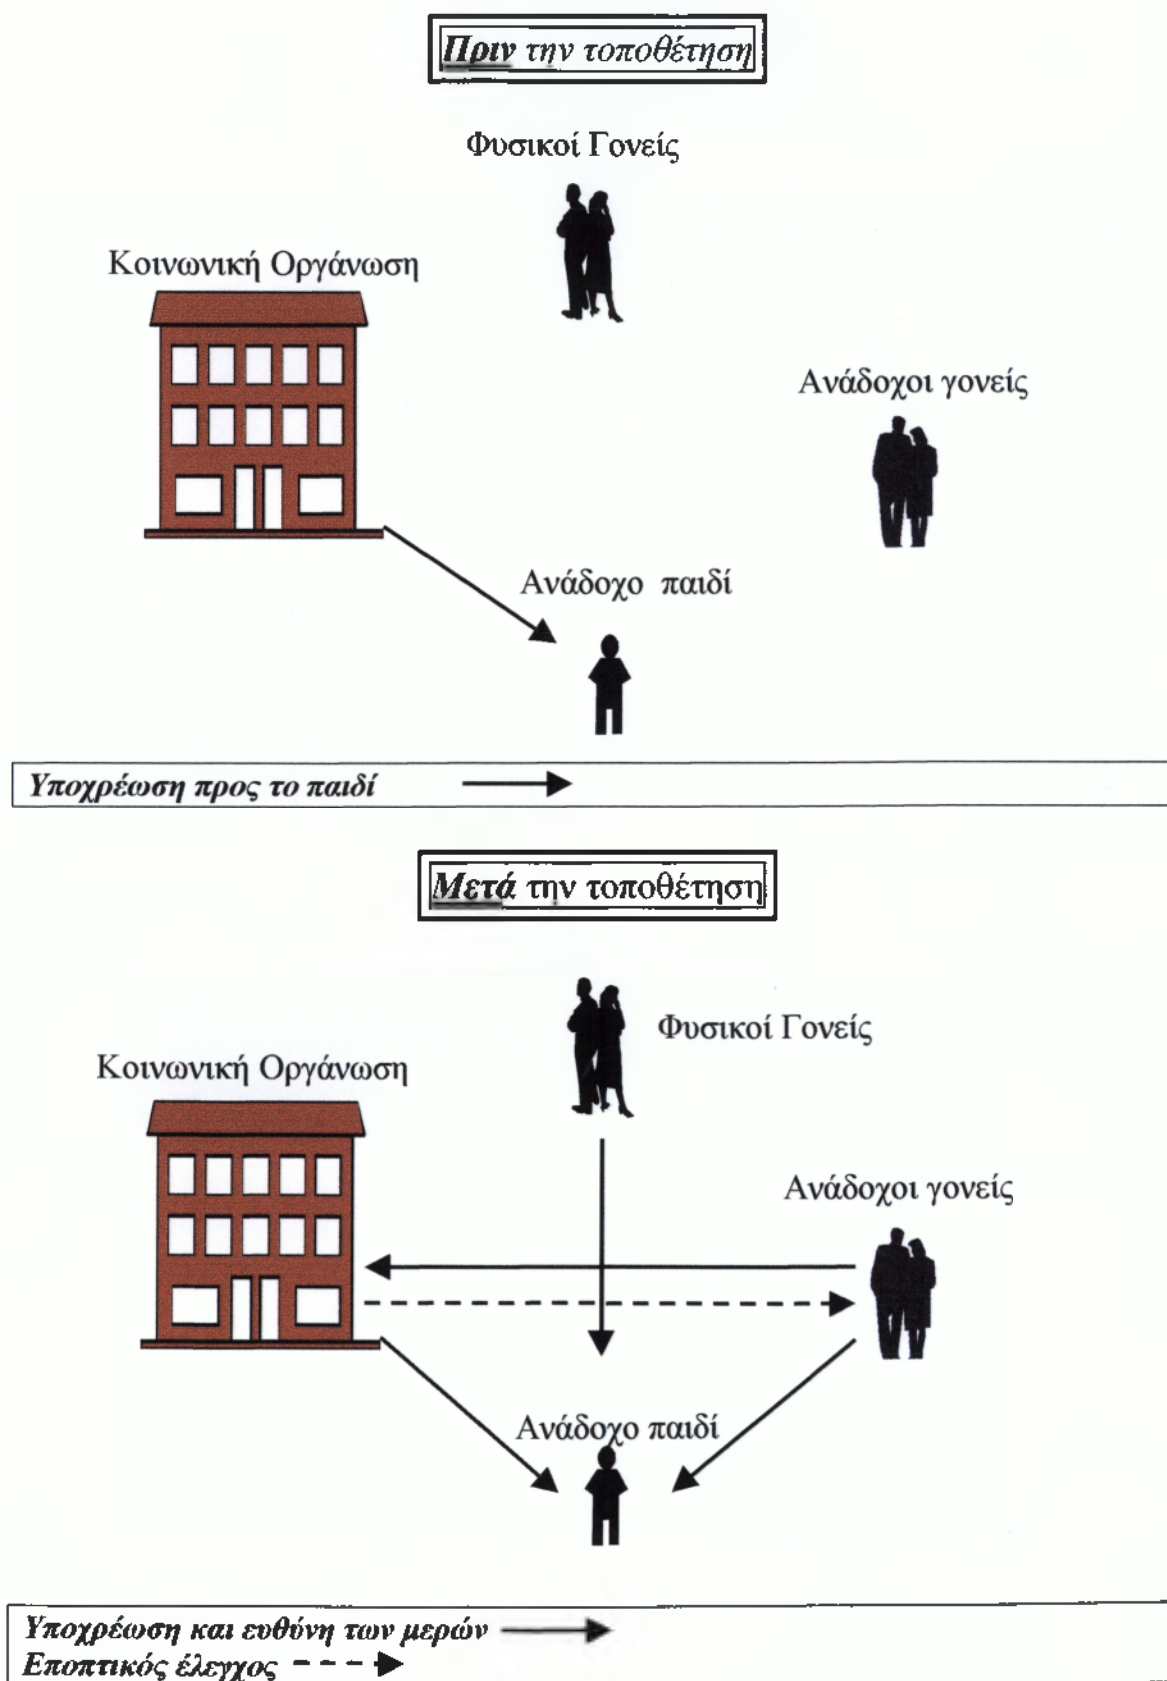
Πριν την τοποθέτηση

Φυσικοί Γονείς

Κοινωνική Οργάνωση

Ανάδοχοι γονείς

Ανάδοχο παιδί

Υποχρέωση προς το παιδί

Μετά την τοποθέτηση

Φυσικοί Γονείς

Κοινωνική Οργάνωση

Ανάδοχοι γονείς

Ανάδοχο παιδί

Υποχρέωση και ευθύνη των μερών

Εποπτικός έλεγχος